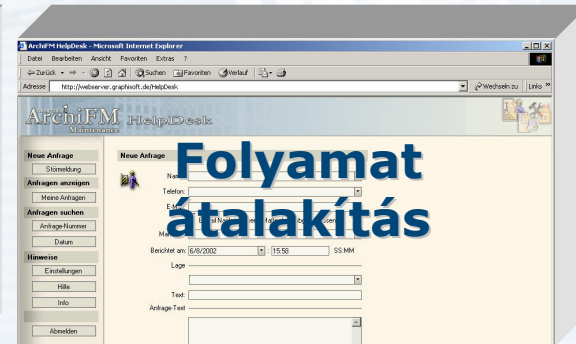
ArchiFM HelpDesk - Microsoft Internet Explorer

Datei Bearbeiten Ansicht Favoriten Extras ?

Zurück Suchen Favoriten Verlauf

Adresse http://webserver.graphisoft.de/HelpDesk Wechseln zu Links »

ArchiFM Maintenance HelpDesk

Neue Anfrage
Störmeldung
Anfragen anzeigen
Meine Anfragen
Anfragen suchen
Anfrage-Nummer
Datum
Hinweise
Einstellungen
Hilfe
Info
Abmelden

Neue Anfrage

Folyamat átalakítás

Name:
Telefon:
E-Mail:
E-Mail N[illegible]
Ma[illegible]
Berichtet am: 6/8/2002 : 15:58 SS:MM
Lage
Text:
Anfrage-Text